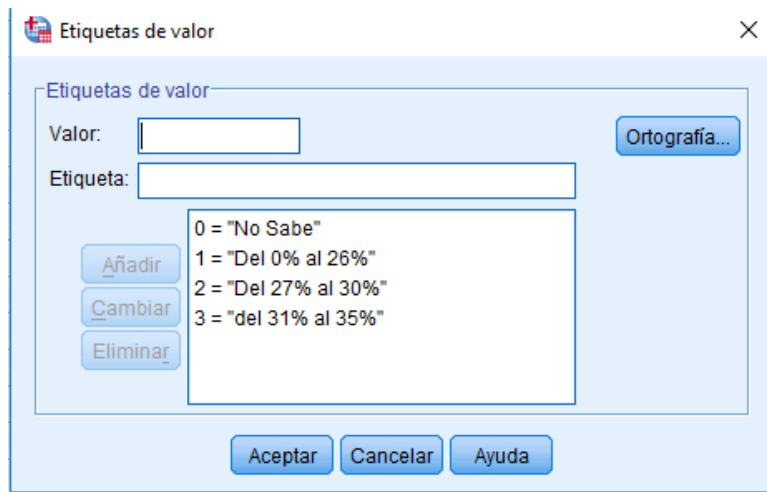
Etiquetas de valor

Etiquetas de valor

Valor:

Etiqueta:

Ortografía...

Añadir

Cambiar

Eliminar

0 = "No Sabe"
1 = "Del 0% al 26%"
2 = "Del 27% al 30%"
3 = "del 31% al 35%"

Aceptar Cancelar Ayuda